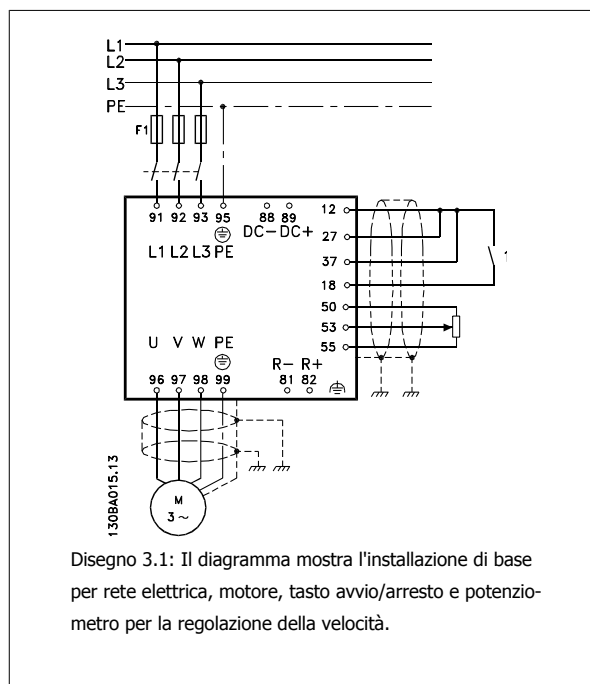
L1
L2
L3
PE
F1
91 92 93 95
L1 L2 L3 PE
88 89
DC− DC+
12
27
37
18
50
53
55
1
U V W PE
96 97 98 99
R− R+
81 82
M
3 ~
130BA015.13

Disegno 3.1: Il diagramma mostra l'installazione di base per rete elettrica, motore, tasto avvio/arresto e potenziometro per la regolazione della velocità.